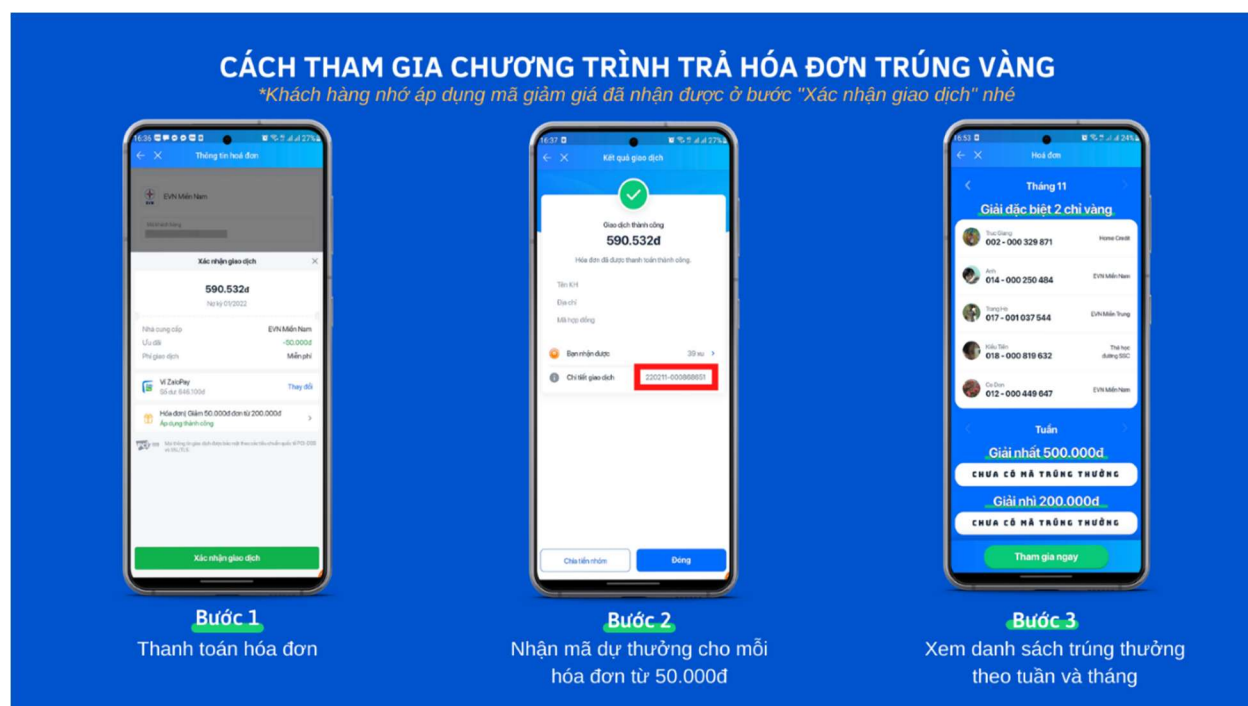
CÁCH THAM GIA CHƯƠNG TRÌNH TRẢ HÓA ĐƠN TRÚNG VÀNG

*Khách hàng nhớ áp dụng mã giảm giá đã nhận được ở bước "Xác nhận giao dịch" nhé

16:36

Thông tin hoá đơn

EVN Miền Nam

Xác nhận giao dịch

590.532đ

Kỳ 01/2022

Nhà cung cấp EVN Miền Nam

Ưu đãi -50.000đ

Phí giao dịch Miễn phí

Ví ZaloPay

Số dư 646.100đ

Thay đổi

Hóa đơn| Giảm 50.000đ đơn từ 200.000đ

Áp dụng thành công

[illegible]

Xác nhận giao dịch

Bước 1

Thanh toán hóa đơn

16:37

Kết quả giao dịch

Giao dịch thành công

590.532đ

Hóa đơn đã được thanh toán thành công.

Tên KH

Địa chỉ

Mã hợp đồng

Bạn nhận được 39 xu

Chi tiết giao dịch 220211-000888651

Chia tiền nhóm

Đóng

Bước 2

Nhận mã dự thưởng cho mỗi hóa đơn từ 50.000đ

16:53

Hoá đơn

Tháng 11

Giải đặc biệt 2 chỉ vàng

Truc Giang 002 - 000 329 871 Home Credit

Anh 014 - 000 250 484 EVN Miền Nam

Trung Ha 017 - 001 037 544 EVN Miền Trung

Kiều Tiên 018 - 000 819 632 Thẻ học đường SSC

Cu Don 012 - 000 449 647 EVN Miền Nam

Tuần

Giải nhất 500.000đ

CHƯA CÓ MÃ TRÚNG THƯỞNG

Giải nhì 200.000đ

CHƯA CÓ MÃ TRÚNG THƯỞNG

Tham gia ngay

Bước 3

Xem danh sách trúng thưởng theo tuần và tháng